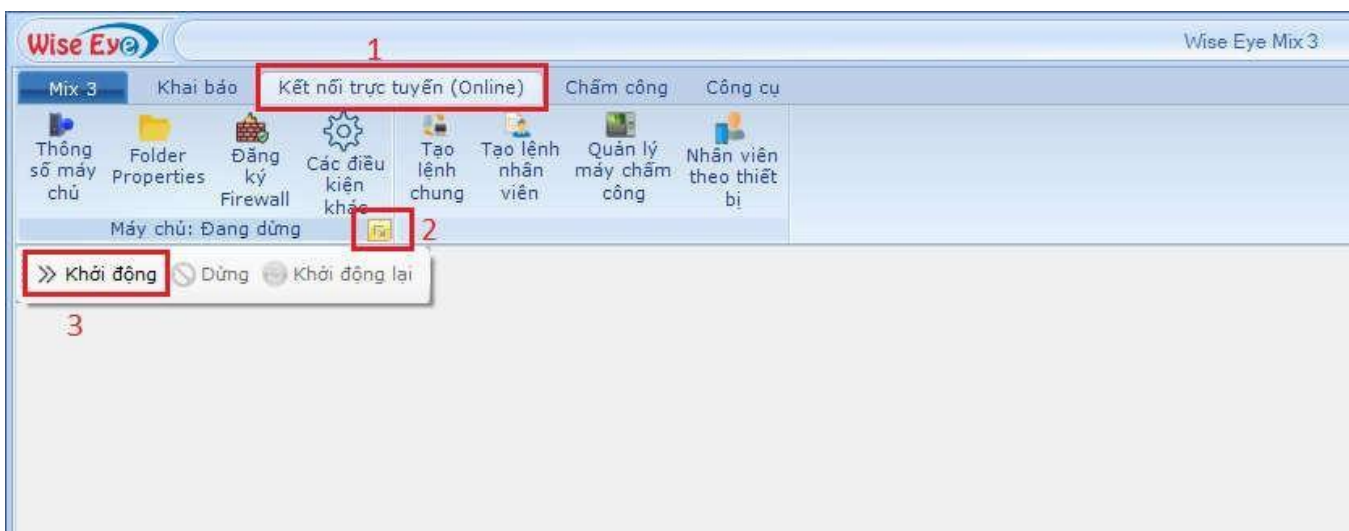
Wise Eye

Wise Eye Mix 3

1

Mix 3 Khai báo Kết nối trực tuyến (Online) Chấm công Công cụ

Thông số máy chủ

Folder Properties

Đăng ký Firewall

Các điều kiện khác

Tạo lệnh chung

Tạo lệnh nhân viên

Quản lý máy chấm công

Nhân viên theo thiết bị

Máy chủ: Đang dừng

2

» Khởi động Dừng Khởi động lại

3